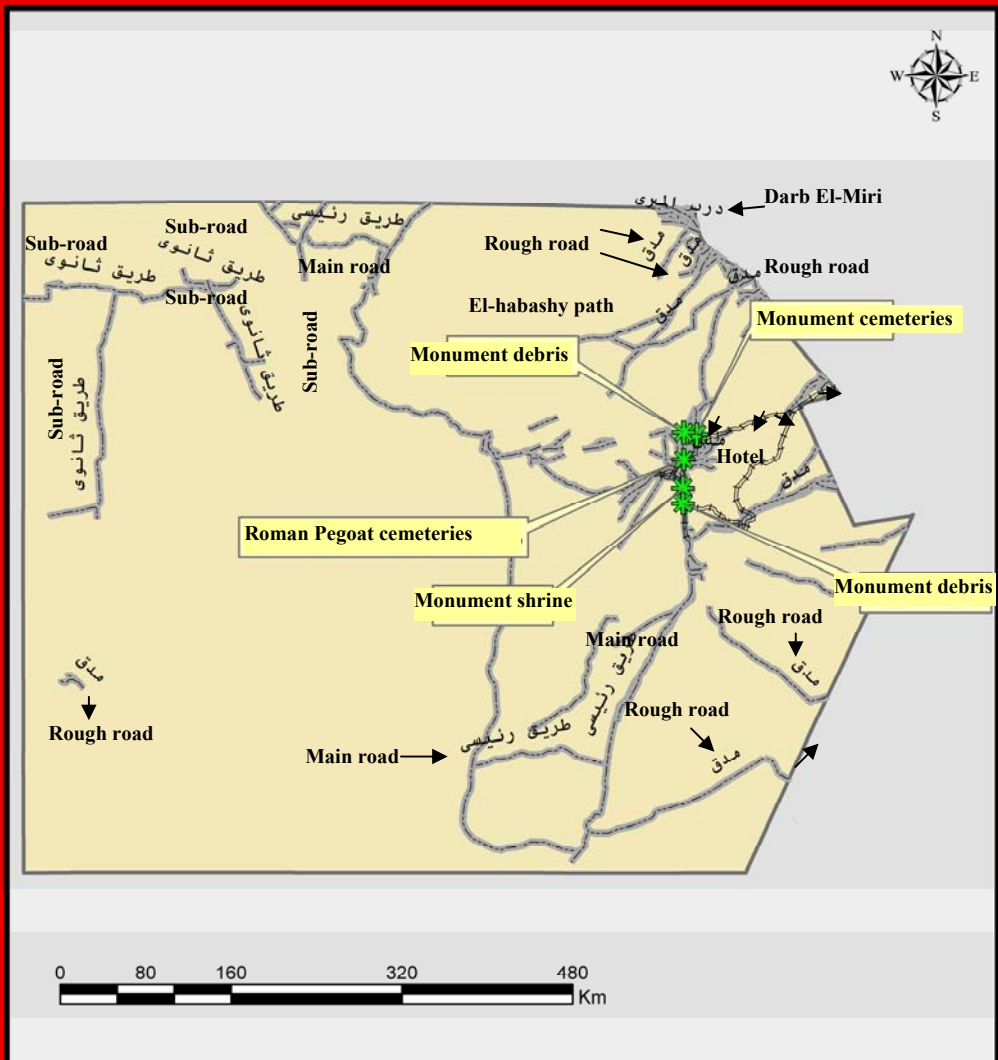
N
W
E
S

Darb El-Miri
درب الميرى
Sub-road
طريق ثانوى
Sub-road
طريق ثانوى
طريق رئيسى
Main road
Rough road
مدق
Rough road
مدق
Sub-road
El-habashy path
مدق
Monument cemeteries
Monument debris
Sub-road
طريق ثانوى
طريق ثانوى
Sub-road
Hotel
مدق
Roman Pegoat cemeteries
Monument shrine
Monument debris
Main road
طريق رئيسى
Rough road
مدق
مدق
Rough road
Rough road
مدق
Main road
طريق رئيسى

0 80 160 320 480 Km